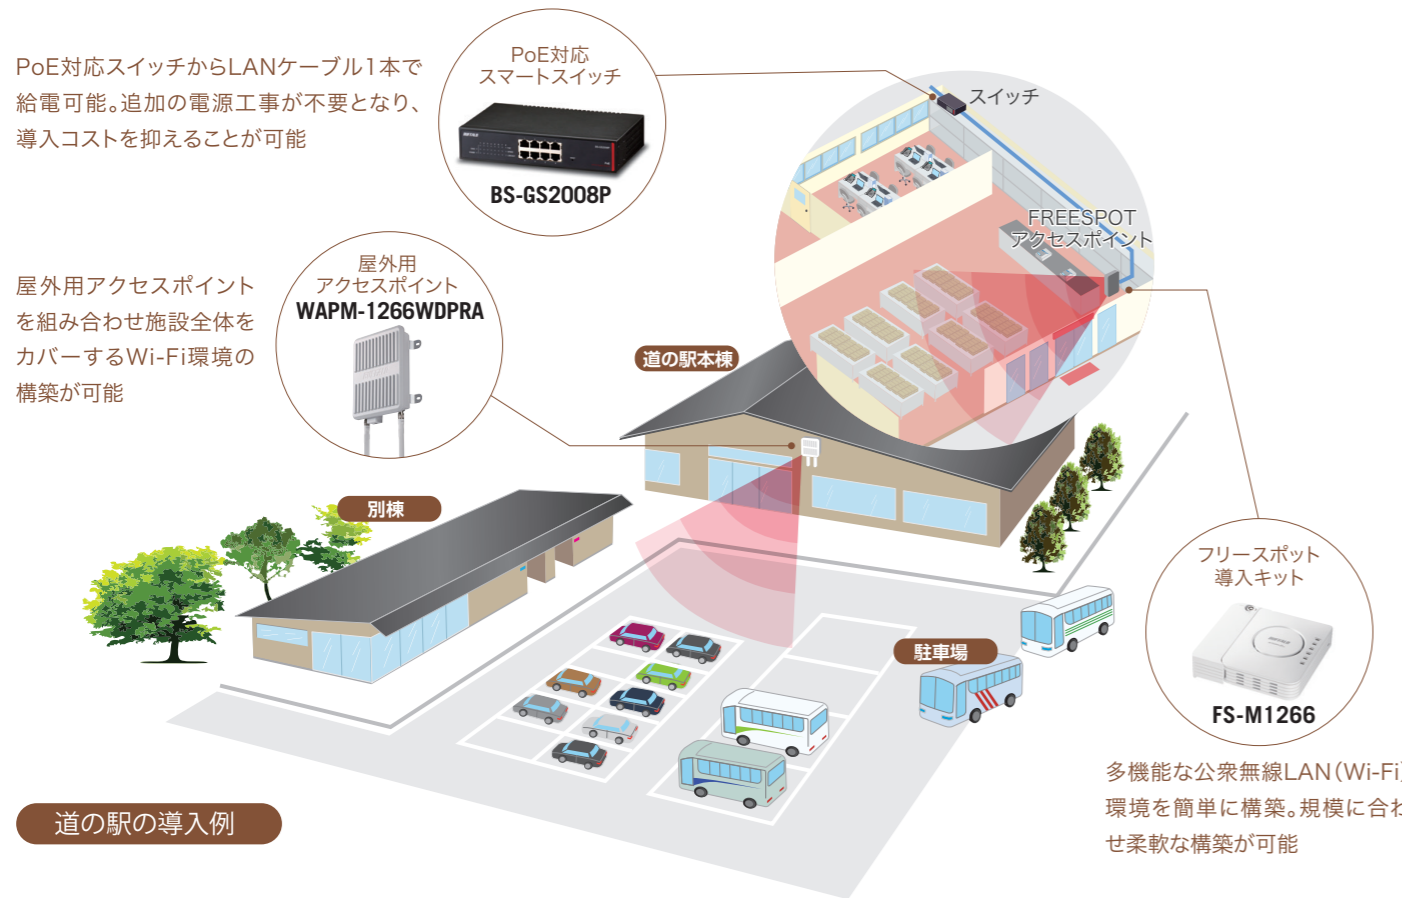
PoE対応スイッチからLANケーブル1本で給電可能。追加の電源工事が不要となり、導入コストを抑えることが可能

PoE対応
スマートスイッチ
BS-GS2008P

スイッチ

FREESPOT
アクセスポイント

屋外用アクセスポイントを組み合わせ施設全体をカバーするWi-Fi環境の構築が可能

屋外用
アクセスポイント
WAPM-1266WDPRA

道の駅本棟

別棟

駐車場

フリースポット
導入キット
FS-M1266

多機能な公衆無線LAN（Wi-Fi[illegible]
環境を簡単に構築。規模に合わ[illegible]
せ柔軟な構築が可能

道の駅の導入例